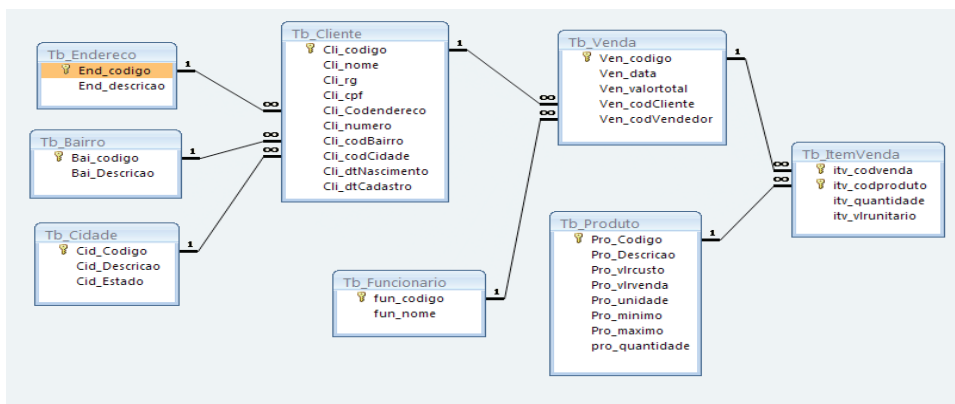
Tb_Endereco
End_codigo
End_descricao

Tb_Bairro
Bai_codigo
Bai_Descricao

Tb_Cidade
Cid_Codigo
Cid_Descricao
Cid_Estado

Tb_Cliente
Cli_codigo
Cli_nome
Cli_rg
Cli_cpf
Cli_Codendereco
Cli_numero
Cli_codBairro
Cli_codCidade
Cli_dtNascimento
Cli_dtCadastro

Tb_Funcionario
fun_codigo
fun_nome

Tb_Venda
Ven_codigo
Ven_data
Ven_valortotal
Ven_codCliente
Ven_codVendedor

Tb_Produto
Pro_Codigo
Pro_Descricao
Pro_vlrcusto
Pro_vlrvenda
Pro_unidade
Pro_minimo
Pro_maximo
pro_quantidade

Tb_ItemVenda
itv_codvenda
itv_codproduto
itv_quantidade
itv_vlrunitario

1
∞
1
∞
1
∞
1
∞
1
∞
1
∞
1
∞